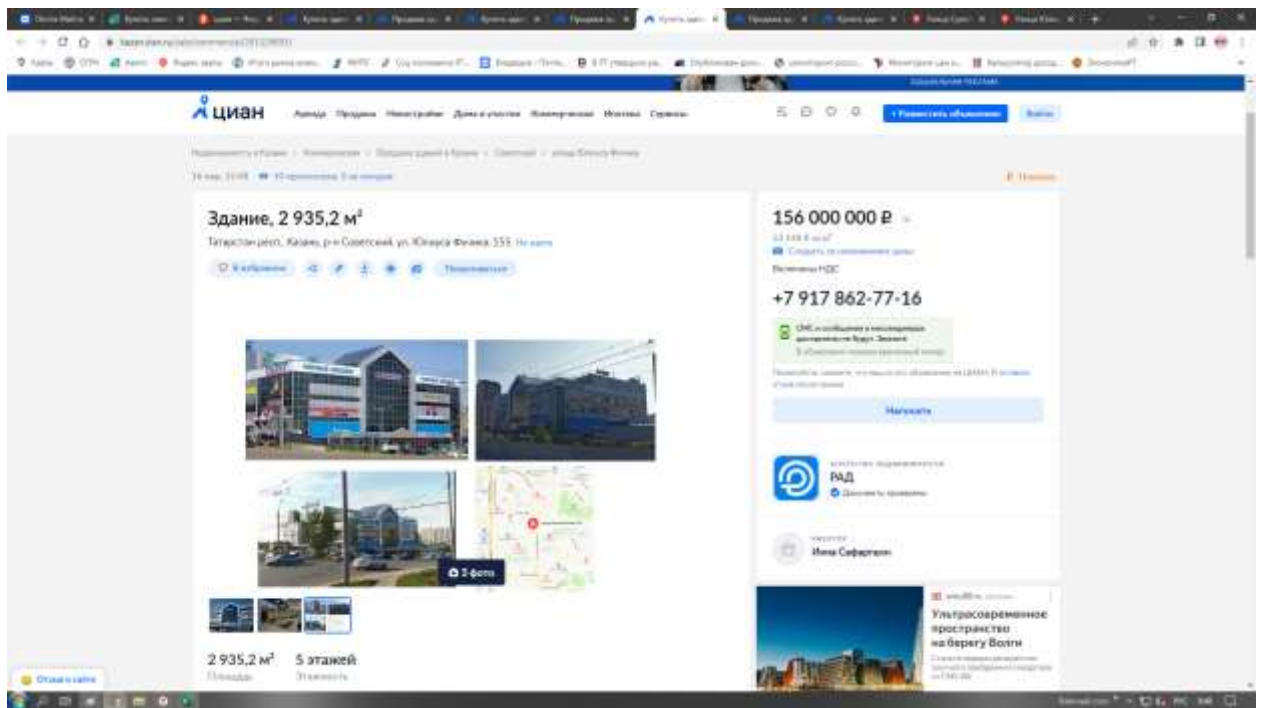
циан

Аренда Продажа Новостройки Дома и участки Коммерческая Ипотека Сервисы

+ Разместить объявление Войти

Здание, 2 935,2 м²

Татарстан респ., Казань, р-н Советский, ул. Юлиуса Фучика, 155 На карте

156 000 000 ₽

Включена НДС

+7 917 862-77-16

Написать

РАД

Документы проверены

Ильназ Сафаргалин

3 фото

2 935,2 м²
Площадь

5 этажей
Этажность

Ультрасовременное пространство на берегу Волги

Отзыв о сайте